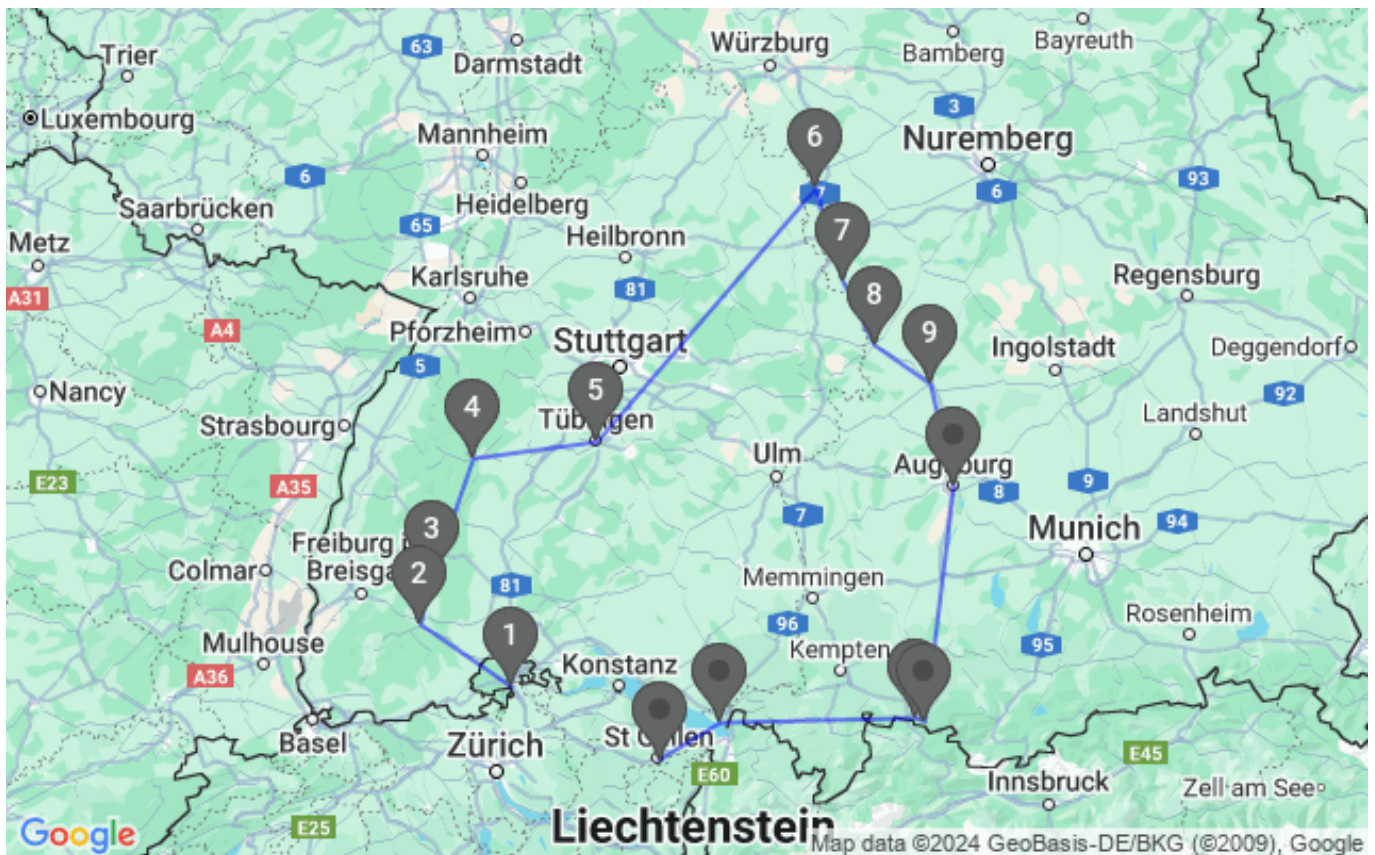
Trier
63
Darmstadt
Würzburg
Bamberg
Bayreuth
Luxembourg
Mannheim
3
Nuremberg
6
6
Heidelberg
6
93
Saarbrücken
65
Metz
Heilbronn
7
Karlsruhe
8
Regensburg
A31
81
A4
Pforzheim
Stuttgart
9
Ingolstadt
Deggendorf
5
Nancy
4
5
92
Strasbourg
Tübingen
Landshut
Ulm
E23
A35
Augsburg
8
9
3
Munich
Freiburg im Breisgau
7
94
Colmar
2
81
Memmingen
Rosenheim
Mulhouse
1
96
Kempten
95
A36
Konstanz
Basel
Zürich
St Gallen
E45
E60
Innsbruck
Zell am See
Google
E25
Liechtenstein
Map data ©2024 GeoBasis-DE/BKG (©2009), Google